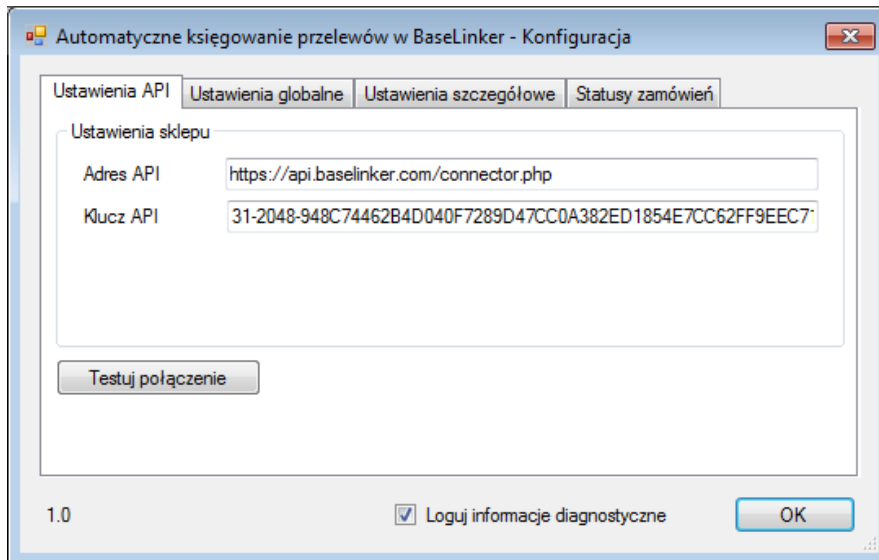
Automatyczne księgowanie przelewów w BaseLinker - Konfiguracja

Ustawienia API | Ustawienia globalne | Ustawienia szczegółowe | Statusy zamówień

Ustawienia sklepu

Adres API https://api.baselinker.com/connector.php

Klucz API 31-2048-948C74462B4D040F7289D47CC0A382ED1854E7CC62FF9EEC7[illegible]

Testuj połączenie

1.0

Loguj informacje diagnostyczne

OK